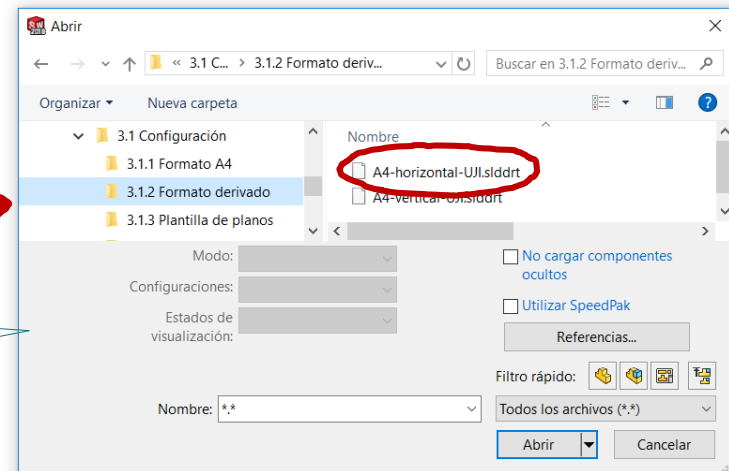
Abrir

« 3.1 C... > 3.1.2 Formato deriv...

Buscar en 3.1.2 Formato deriv...

Organizar ▾ Nueva carpeta

3.1 Configuración
3.1.1 Formato A4
3.1.2 Formato derivado
3.1.3 Plantilla de planos

Nombre
A4-horizontal-UJI.slddrt
A4-vertical-UJI.slddrt

Modo:
Configuraciones:
Estados de visualización:

No cargar componentes ocultos
Utilizar SpeedPak
Referencias...
Filtro rápido:

Nombre: *.*
Todos los archivos (*.*)

Abrir
Cancelar